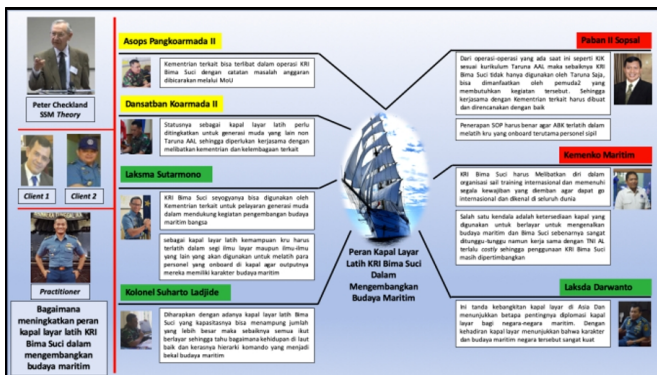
Peter Checkland
SSM Theory

Client 1

Client 2

Practitioner

Bagaimana meningkatkan peran kapal layar latih KRI Bima Suci dalam mengembangkan budaya maritim

Asops Pangkoarmada II

Kementrian terkait bisa terlibat dalam operasi KRI Bima Suci dengan catatan masalah anggaran dibicarakan melalui MoU

Dansatban Koarmada II

Statusnya sebagai kapal layar latih perlu ditingkatkan untuk generasi muda yang lain non Taruna AAL sehingga diperlukan kerjasama dengan melibatkan kementrian dan kelembagaan terkait

Laksma Sutarmono

KRI Bima Suci seyogyanya bisa digunakan oleh Kementrian terkait untuk pelayaran generasi muda dalam mendukung kegiatan pengembangan budaya maritim bangsa

sebagai kapal layar latih kemampuan kru harus terlatih dalam segi ilmu layar maupun ilmu-ilmu yang lain yang akan digunakan untuk melatih para personel yang onboard di kapal agar outputnya mereka memiliki karakter budaya maritim

Kolonel Suharto Ladjide

Diharapkan dengan adanya kapal layar latih Bima Suci yang kapasitasnya bisa menampung jumlah yang lebih besar maka sebaiknya semua ikut berlayar sehingga tahu bagaimana kehidupan di laut baik dan kerasnya hierarki komando yang menjadi bekal budaya maritim

Peran Kapal Layar Latih KRI Bima Suci Dalam Mengembangkan Budaya Maritim

Paban II Sopsal

Dari operasi-operasi yang ada saat ini seperti KJK sesuai kurikulum Taruna AAL maka sebaiknya KRI Bima Suci tidak hanya digunakan oleh Taruna Saja, bisa dimanfaatkan oleh pemuda2 yang lain disesuaikan kegiatan tersebut. Sehingga kerjasama dengan Kementrian terkait harus dibuat dan direncanakan dengan baik

Penerapan SOP harus benar agar ABK terlatih dalam melatih kru yang onboard terutama personel sipil

Kemenko Maritim

KRI Bima Suci harus Melibatkan diri dalam organisasi sail training internasional dan memenuhi segala kewajiban yang diemban agar dapat go internasional dan dikenal di seluruh dunia

Salah satu kendala adalah ketersediaan kapal yang digunakan untuk berlayar untuk mengenalkan budaya maritim dan Bima Suci sebenarnya sangat ditunggu-tunggu namun kerja sama dengan TNI AL terlalu costly sehingga penggunaan KRI Bima Suci masih dipertimbangkan

Laksda Darwanto

Ini tanda kebangkitan kapal layar di Asia Dan menunjukkan betapa pentingnya diplomasi kapal layar bagi negara-negara maritim. Dengan kehadiran kapal layar menunjukkan bahwa karakter dan budaya maritim negara tersebut sangat kuat